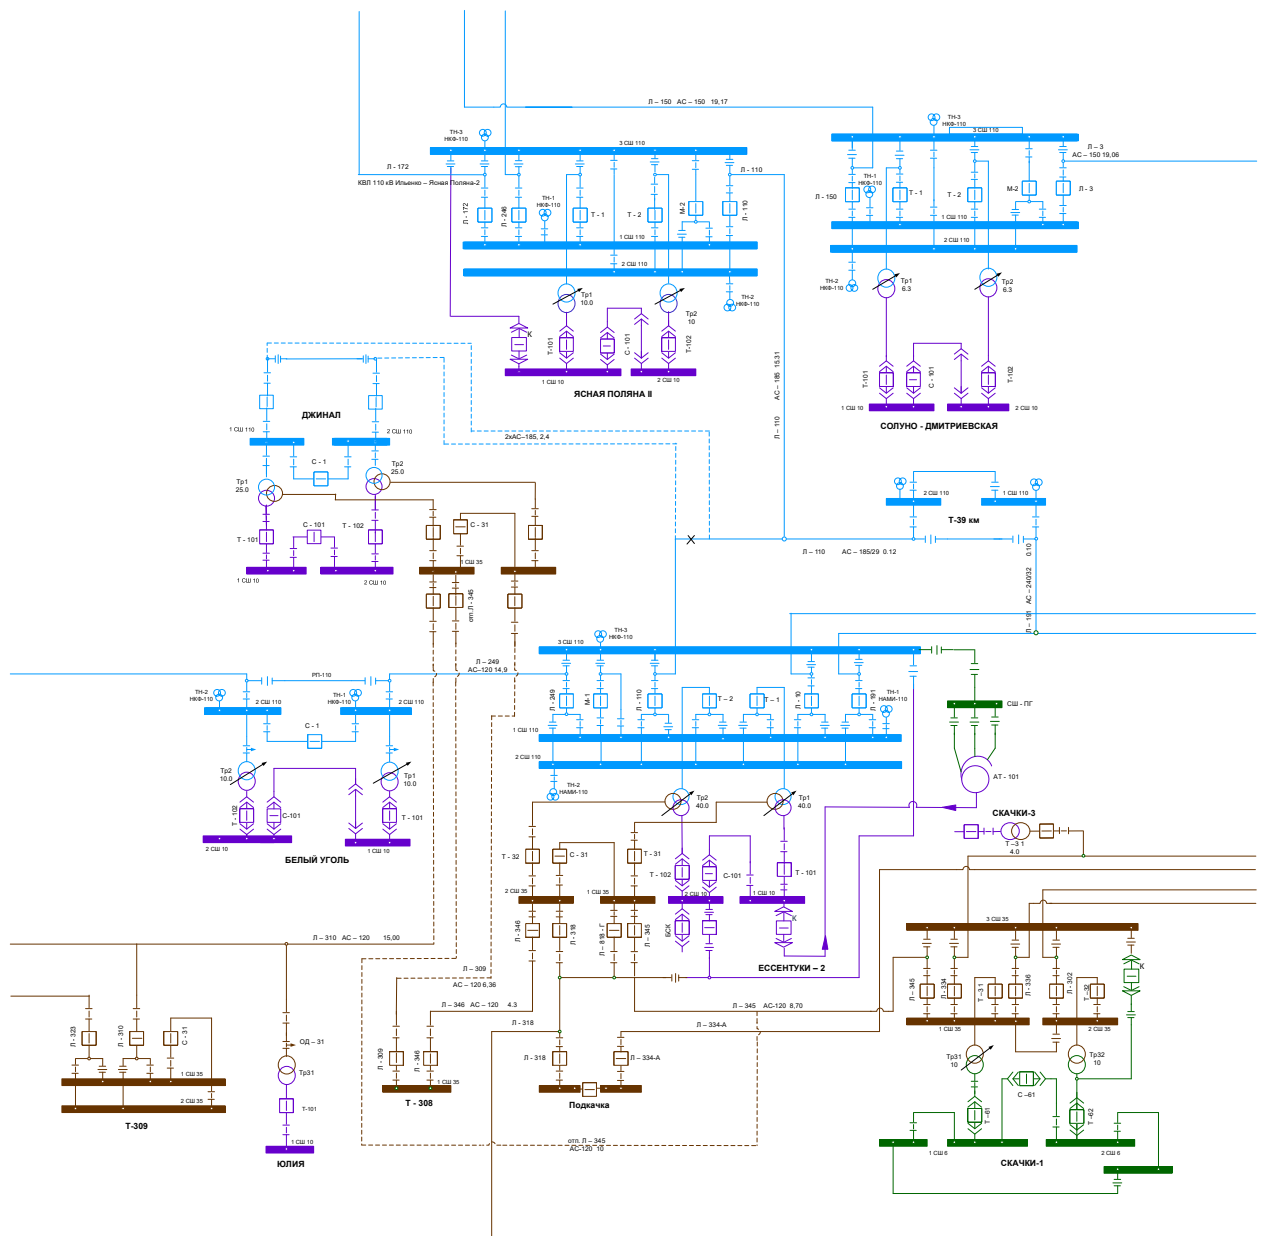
Л – 150 АС – 150 19,17

ТН-3
НКФ-110

3 СШ 110

Л - 172
КВЛ 110 кВ Ильенко – Ясная Поляна-2

Л – 110

Л - 172
Л - 246
ТН-1
НКФ-110
Т - 1
Т - 2
М-2
Л - 110

1 СШ 110
2 СШ 110

Тр1
10.0
Тр2
10
ТН-2
НКФ-110

К
Т-101
С - 101
Т-102
1 СШ 10
2 СШ 10
ЯСНАЯ ПОЛЯНА II

ТН-3
НКФ-110
3 СШ 110
Л – 3
АС – 150 19,06

Л - 150
ТН-1
НКФ-110
Т - 1
Т - 2
М-2
Л - 3
1 СШ 110
2 СШ 110

ТН-2
НКФ-110
Тр1
6.3
Тр2
6.3

Т-101
С - 101
Т-102
1 СШ 10
2 СШ 10
СОЛУНО - ДМИТРИЕВСКАЯ

АС - 185 15,31
Л - 110

ДЖИНАЛ
1 СШ 110
2 СШ 110
2хАС–185, 2,4
С - 1
Тр1
25.0
Тр2
25.0
Т - 101
С - 101
Т - 102
1 СШ 10
2 СШ 10
С - 31
СШ 35
отп. Л - 345

2 СШ 110
1 СШ 110
Т-39 км

Л – 110 АС – 185/29 0.12
0,10
АС - 240/32
Л - 101

РП-110
Л – 249
АС–120 14,9

ТН-2
НКФ-110
2 СШ 110
ТН-1
НКФ-110
2 СШ 110
С - 1
Тр2
10.0
Тр1
10.0
Т - 102
С-101
Т - 101
2 СШ 10
1 СШ 10
БЕЛЫЙ УГОЛЬ

3 СШ 110
ТН-3
НКФ-110
Л - 249
М-1
Л - 110
Т - 2
Т - 1
Л - 10
Л - 191
ТН-1
НАМИ-110
1 СШ 110
2 СШ 110
ТН-2
НАМИ-110
Тр2
40.0
Тр1
40.0

СШ - ПГ
АТ - 101
СКАЧКИ-3
Т – 3 1
4.0

Т - 32
С - 31
Т - 31
Т - 102
С-101
Т - 101
2 СШ 35
1 СШ 35
2 СШ 10
1 СШ 10
Л - 346
Л - 318
Л - 818 - Г
Л - 345
БСК
К
ЕССЕНТУКИ – 2

Л – 310 АС – 120 15,00

Л – 309
АС – 120 6,36
Л – 346 АС – 120 4.3
Л – 318
Л – 345 АС-120 8,70
Л – 334-А

3 СШ 35
Л - 345
Л - 334
Т - 31
Л - 336
Л - 302
Т - 32
К
1 СШ 35
2 СШ 35
Тр31
10
С – 61
Тр32
10
Т - 61
Т - 62
1 СШ 6
2 СШ 6
СКАЧКИ-1

Л - 333
Л - 310
С - 31
1 СШ 35
2 СШ 35
Т-309

ОД – 31
Тр31
Т-101
1 СШ 10
ЮЛИЯ

Л - 309
Л - 346
1 СШ 35
Т - 308

Л - 318
Л – 334-А
Подкачка

отп. Л – 345
АС–120 10